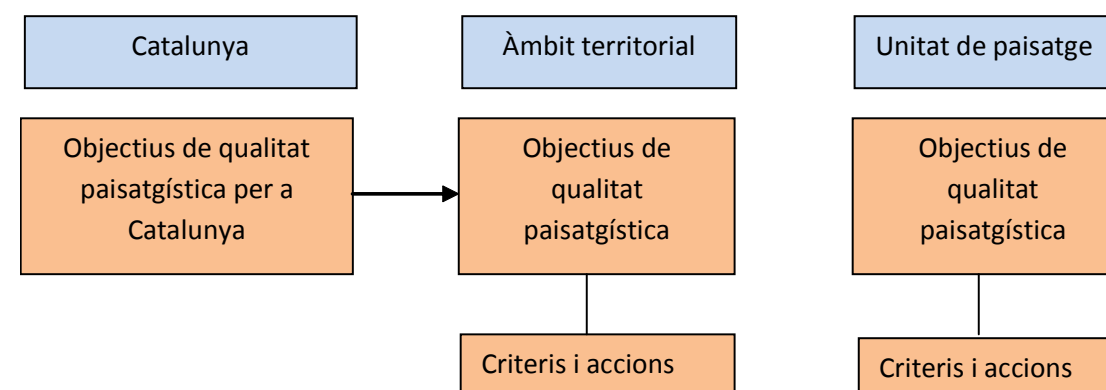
Catalunya

Àmbit territorial

Unitat de paisatge

Objectius de qualitat paisatgística per a Catalunya

Objectius de qualitat paisatgística

Objectius de qualitat paisatgística

Criteris i accions

Criteris i accions